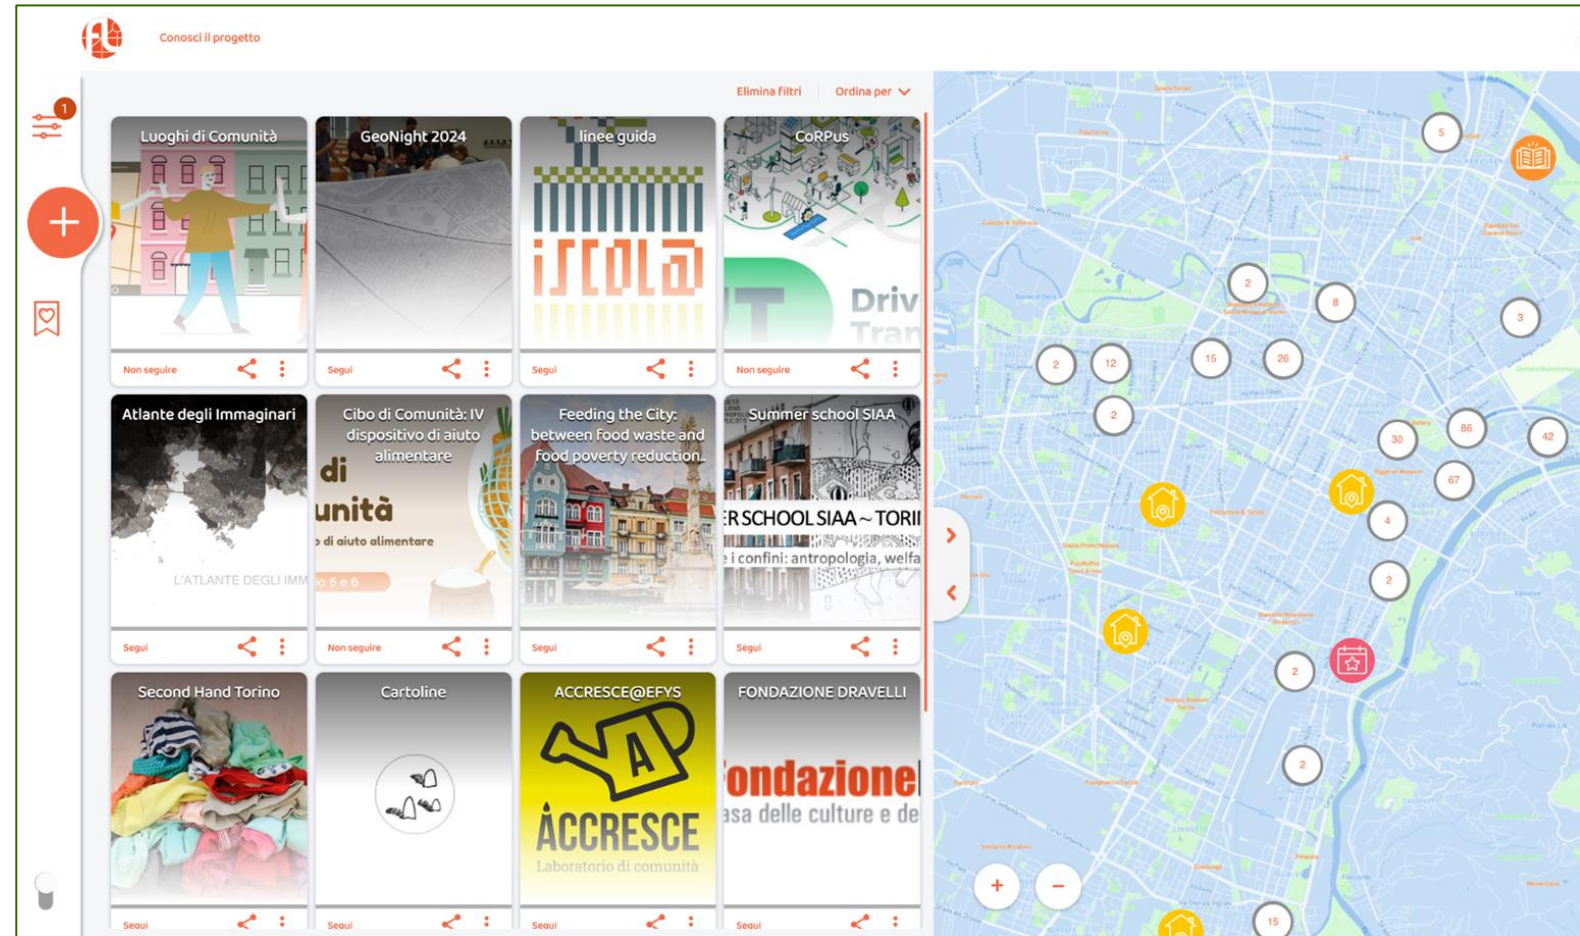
Conosci il progetto

1

+

Elimina Filtri

Ordina per

Luoghi di Comunità

Non seguire

GeoNight 2024

Segui

linee guida

iSCOLa

Segui

CoRPus

Driv
Tran

Non seguire

Atlante degli Immaginari

L'ATLANTE DEGLI IMM

Segui

Cibo di Comunità: IV dispositivo di aiuto alimentare

di
unità
o di aiuto alimentare

Non seguire

Feeding the City: between food waste and food poverty reduction..

Segui

Summer school SIAA

ER SCHOOL SIAA ~ TORI
i confini: antropologia, welfa

Segui

Second Hand Torino

Segui

Cartoline

Segui

ACCRESCE@EFYS

A
ACCRESCE
Laboratorio di comunità

Segui

FONDAZIONE DRAVELLI

ondazione
asa delle culture e de

Segui

5
2
8
3
2
12
15
26
2
30
86
42
67
4
2
2
2
15

+
−